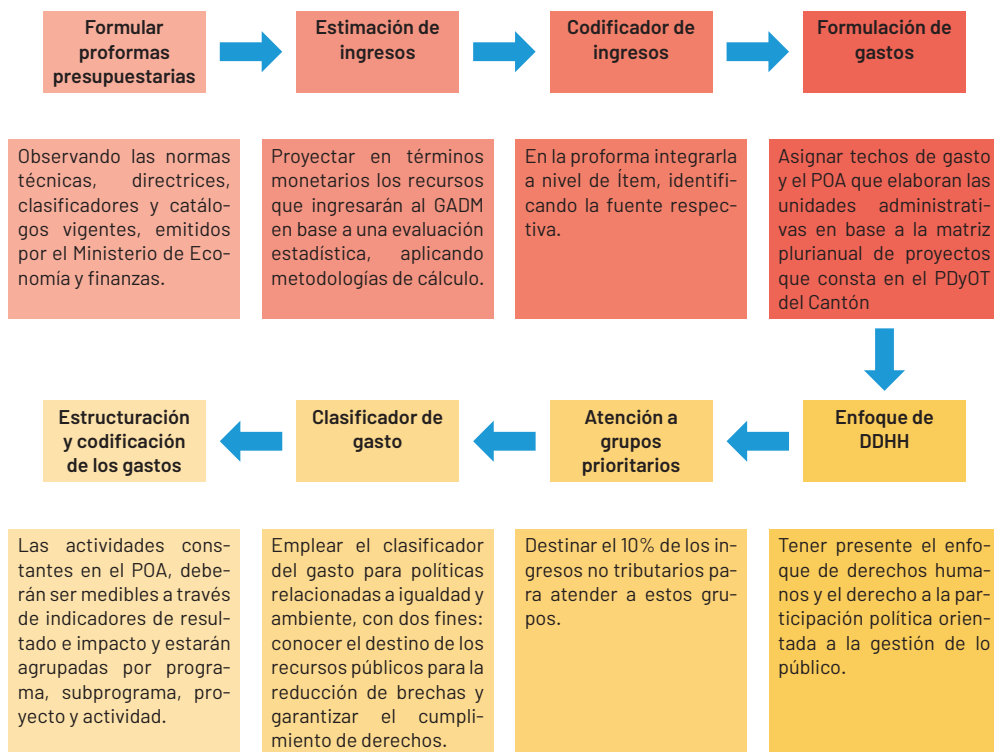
Formular proformas presupuestarias

Estimación de ingresos

Codificador de ingresos

Formulación de gastos

Observando las normas técnicas, directrices, clasificadores y catálogos vigentes, emitidos por el Ministerio de Economía y finanzas.

Proyectar en términos monetarios los recursos que ingresarán al GADM en base a una evaluación estadística, aplicando metodologías de cálculo.

En la proforma integrarla a nivel de Ítem, identificando la fuente respectiva.

Asignar techos de gasto y el POA que elaboran las unidades administrativas en base a la matriz plurianual de proyectos que consta en el PDyOT del Cantón

Enfoque de DDHH

Atención a grupos prioritarios

Clasificador de gasto

Estructuración y codificación de los gastos

Tener presente el enfoque de derechos humanos y el derecho a la participación política orientada a la gestión de lo público.

Destinar el 10% de los ingresos no tributarios para atender a estos grupos.

Emplear el clasificador del gasto para políticas relacionadas a igualdad y ambiente, con dos fines: conocer el destino de los recursos públicos para la reducción de brechas y garantizar el cumplimiento de derechos.

Las actividades constantes en el POA, deberán ser medibles a través de indicadores de resultado e impacto y estarán agrupadas por programa, subprograma, proyecto y actividad.